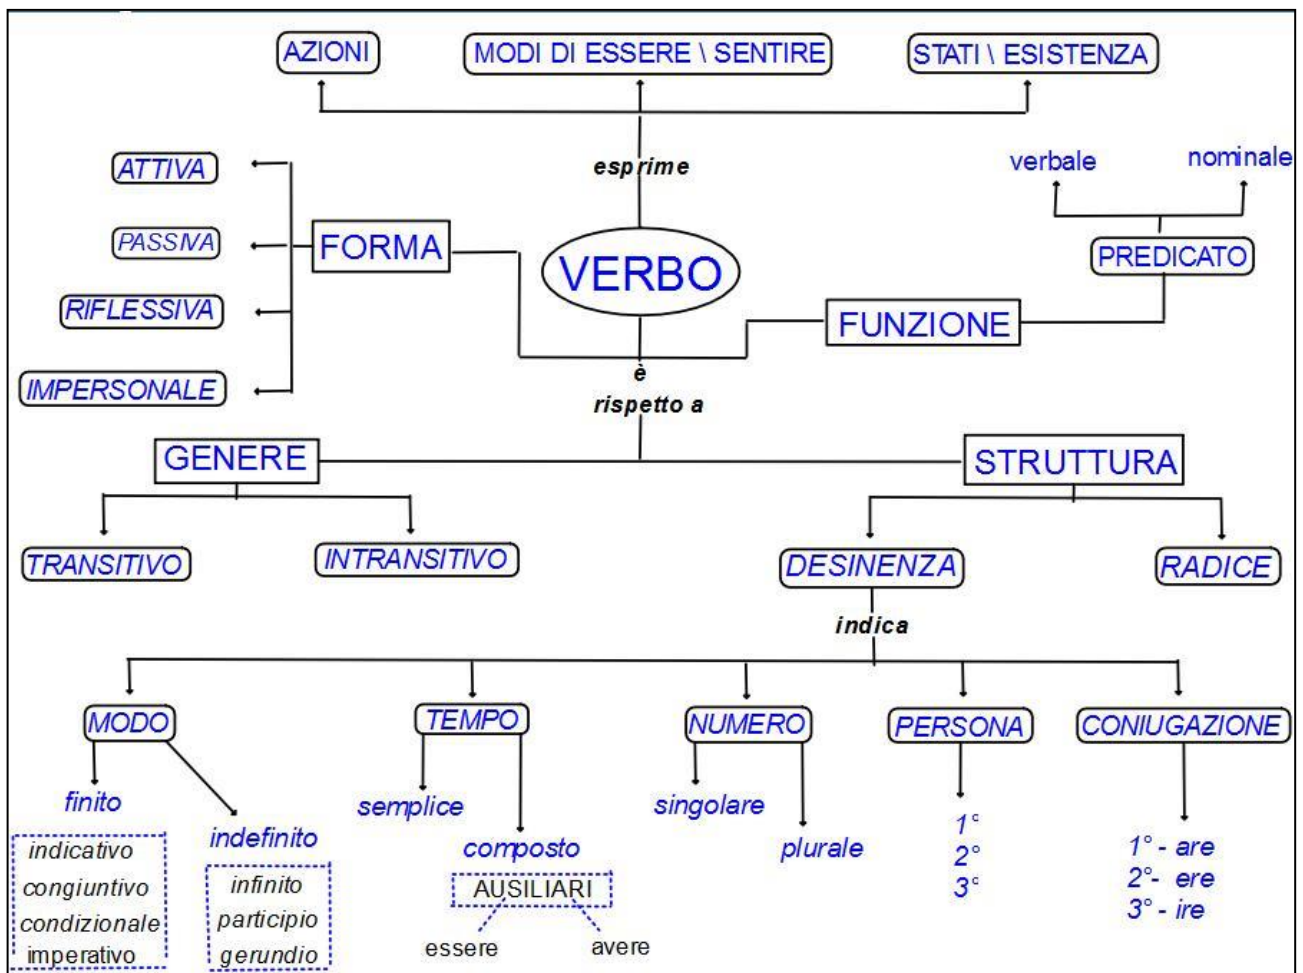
AZIONI
MODI DI ESSERE \ SENTIRE
STATI \ ESISTENZA

esprime

ATTIVA
PASSIVA
RIFLESSIVA
IMPERSONALE

FORMA

VERBO

verbale
nominale
PREDICATO

FUNZIONE

è
rispetto a

GENERE
STRUTTURA

TRANSITIVO
INTRANSITIVO

DESINENZA
RADICE

indica

MODO
finito
indicativo
congiuntivo
condizionale
imperativo
indefinito
infinito
participio
gerundio

TEMPO
semplice
composto
AUSILIARI
essere
avere

NUMERO
singolare
plurale

PERSONA
1°
2°
3°

CONIUGAZIONE
1° - are
2°- ere
3° - ire